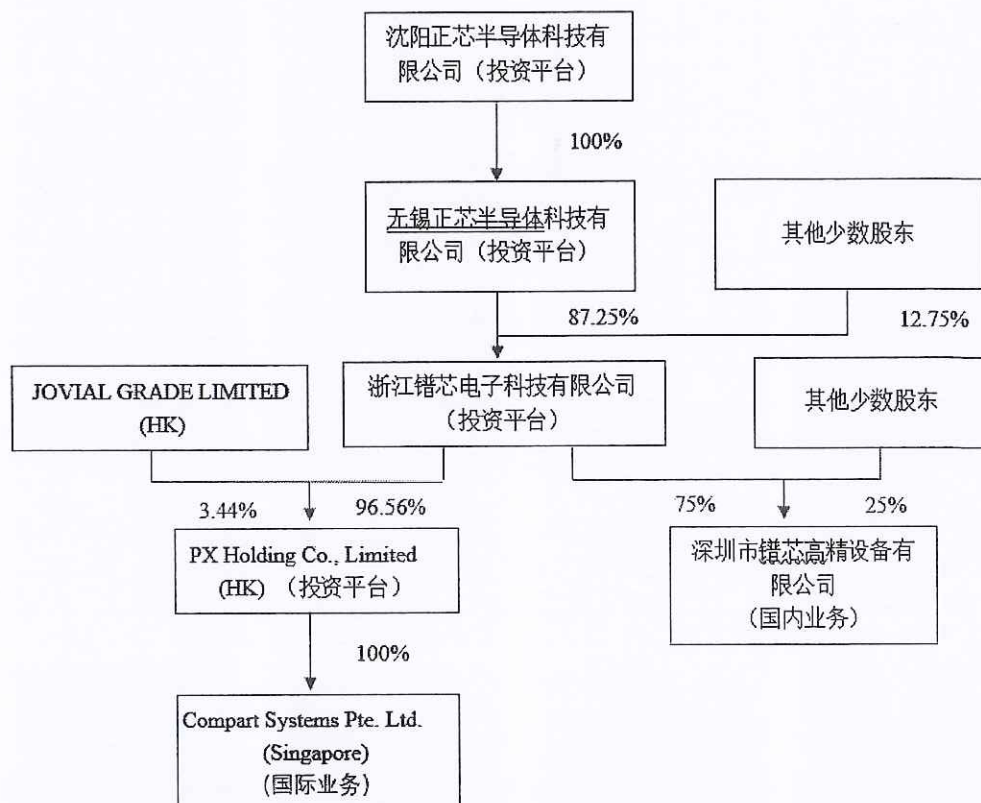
沈阳正芯半导体科技有限公司（投资平台）

100%

无锡正芯半导体科技有限公司（投资平台）

其他少数股东

87.25%

12.75%

JOVIAL GRADE LIMITED (HK)

浙江镨芯电子科技有限公司（投资平台）

其他少数股东

3.44%

96.56%

75%

25%

PX Holding Co., Limited (HK) （投资平台）

深圳市镨芯高精设备有限公司（国内业务）

100%

Compart Systems Pte. Ltd. (Singapore) (国际业务)